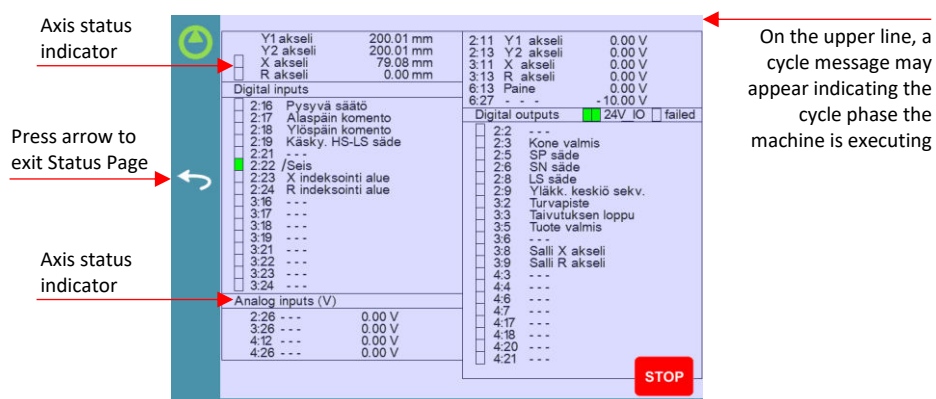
Axis status indicator

Press arrow to exit Status Page

Axis status indicator

On the upper line, a cycle message may appear indicating the cycle phase the machine is executing

Y1 akseli 200.01 mm
Y2 akseli 200.01 mm
X akseli 79.08 mm
R akseli 0.00 mm

Digital inputs
2:16 Pysyvä säätö
2:17 Alaspäin komento
2:18 Ylöspäin komento
2:19 Käsky. HS-LS säde
2:21 - - -
2:22 /Seis
2:23 X indeksointi alue
2:24 R indeksointi alue
3:16 - - -
3:17 - - -
3:18 - - -
3:19 - - -
3:21 - - -
3:22 - - -
3:23 - - -
3:24 - - -

Analog inputs (V)
2:26 - - - 0.00 V
3:26 - - - 0.00 V
4:12 - - - 0.00 V
4:26 - - - 0.00 V

2:11 Y1 akseli 0.00 V
2:13 Y2 akseli 0.00 V
3:11 X akseli 0.00 V
3:13 R akseli 0.00 V
6:13 Paine 0.00 V
6:27 - - - -10.00 V

Digital outputs 24V IO failed
2:2 - - -
2:3 Kone valmis
2:5 SP säde
2:6 SN säde
2:8 LS säde
2:9 Yläkk. keskiö sekv.
3:2 Turvapiste
3:3 Taivutuksen loppu
3:5 Tuote valmis
3:6 - - -
3:8 Salli X akseli
3:9 Salli R akseli
4:3 - - -
4:4 - - -
4:6 - - -
4:7 - - -
4:17 - - -
4:18 - - -
4:20 - - -
4:21 - - -

STOP